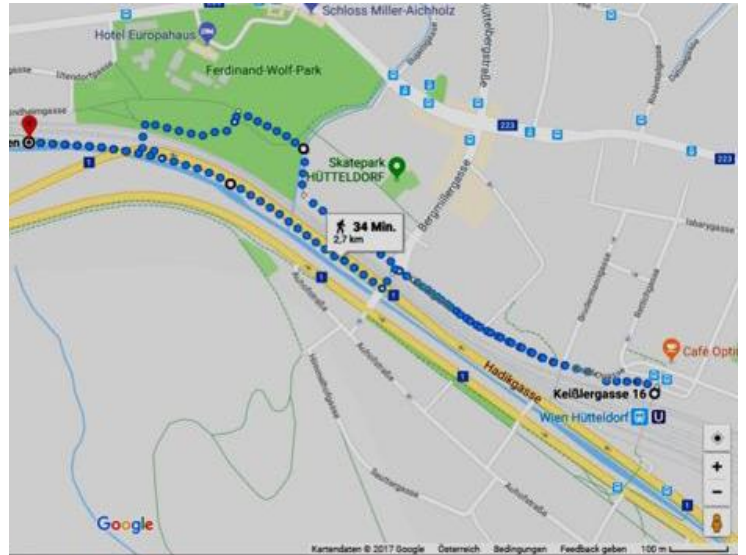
Schloss Miller-Aichholz
Hotel Europahaus
Ferdinand-Wolf-Park
Skatepark HÜTTELDORF
223
223
1
1
1
1
34 Min.
2,7 km
Bergmillergasse
Hadikgasse
Auhofstraße
Café Opti
Keißlergasse 16
Wien Hütteldorf
U
+
−
Google
Kartendaten © 2017 Google Österreich Bedingungen Feedback geben 100 m